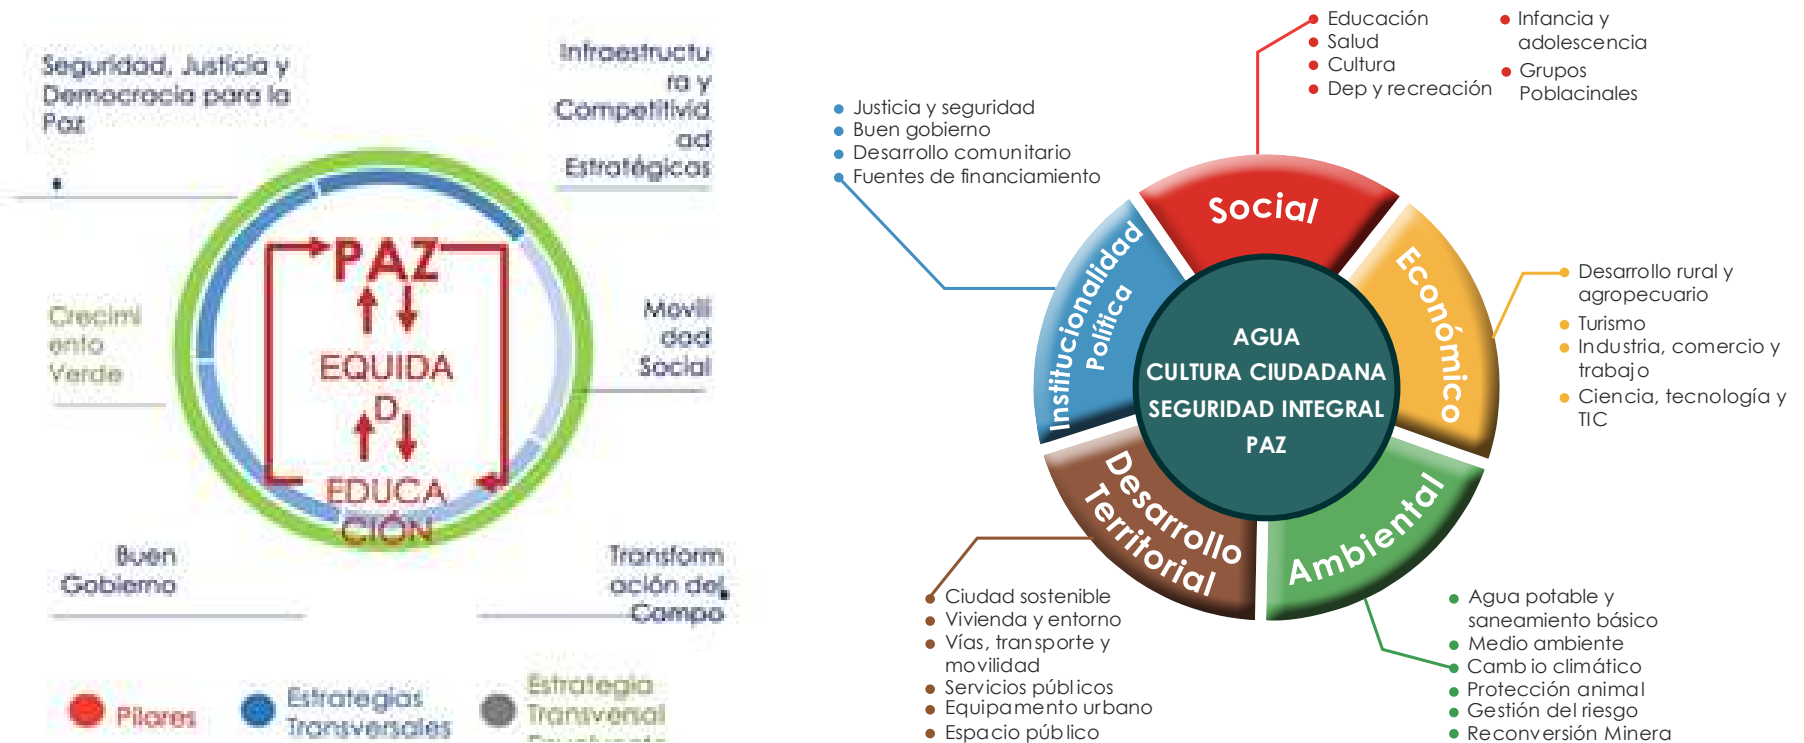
Seguridad, Justicia y Democracia para la Paz

Infraestructura y Competitividad Estratégicas

PAZ

EQUIDAD

EDUCACIÓN

Crecimiento Verde

Movilidad Social

Buen Gobierno

Transformación del Campo

Pilares

Estrategias Transversales

Estrategia Transversal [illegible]

Justicia y seguridad
Buen gobierno
Desarrollo comunitario
Fuentes de financiamiento

Educación
Salud
Cultura
Dep y recreación

Infancia y adolescencia
Grupos Poblacinales

Social

Institucionalidad Política

Económico

Desarrollo Territorial

Ambiental

AGUA
CULTURA CIUDADANA
SEGURIDAD INTEGRAL
PAZ

Desarrollo rural y agropecuario
Turismo
Industria, comercio y trabajo
Ciencia, tecnología y TIC

Ciudad sostenible
Vivienda y entorno
Vías, transporte y movilidad
Servicios públicos
Equipamento urbano
Espacio público

Agua potable y saneamiento básico
Medio ambiente
Cambio climático
Protección animal
Gestión del riesgo
Reconversión Minera